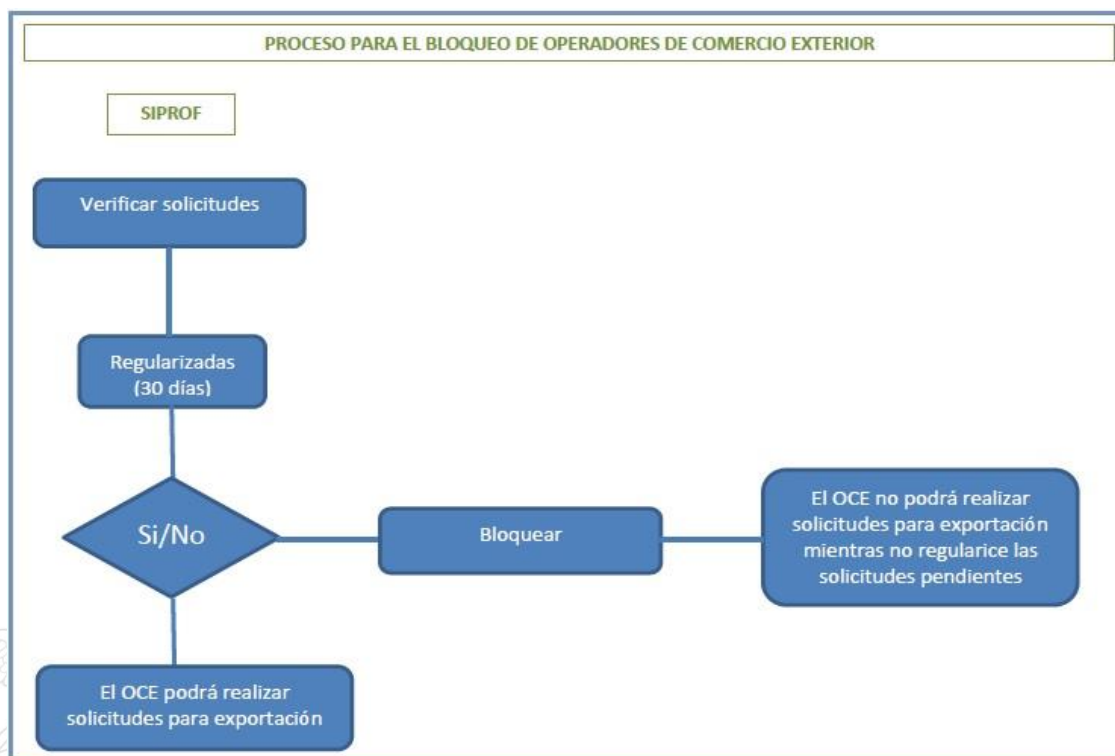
PROCESO PARA EL BLOQUEO DE OPERADORES DE COMERCIO EXTERIOR

SIPROF

Verificar solicitudes

Regularizadas (30 días)

Si/No

Bloquear

El OCE no podrá realizar solicitudes para exportación mientras no regularice las solicitudes pendientes

El OCE podrá realizar solicitudes para exportación